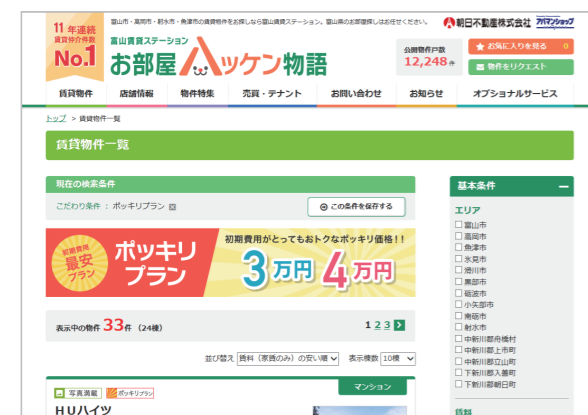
11年連続
賃貸仲介件数
No.1

富山市・高岡市・射水市・魚津市の賃貸物件をお探しなら富山賃貸ステーション。富山県のお部屋探しはお任せください。

朝日不動産株式会社 アパマンショップ

富山賃貸ステーション
お部屋ハッケン物語

公開物件戸数
12,248件

お気に入りを見る 0
物件をリクエスト

賃貸物件 | 店舗情報 | 物件特集 | 売買・テナント | お問い合わせ | お知らせ | オプショナルサービス

トップ > 賃貸物件一覧

賃貸物件一覧

現在の検索条件

こだわり条件：ポッキリプラン ×

この条件を保存する

初期費用最安プラン
ポッキリプラン
初期費用がとってもおトクなポッキリ価格!!
3万円 4万円

表示中の物件 33件 （24棟）

1 2 3

並び替え 賃料（家賃のみ）の安い順 表示件数 10件

マンション

写真満載 ポッキリプラン

HUハイツ

基本条件

エリア
富山市
高岡市
魚津市
氷見市
滑川市
黒部市
砺波市
小矢部市
南砺市
射水市
中新川郡舟橋村
中新川郡上市町
中新川郡立山町
下新川郡入善町
下新川郡朝日町

賃料